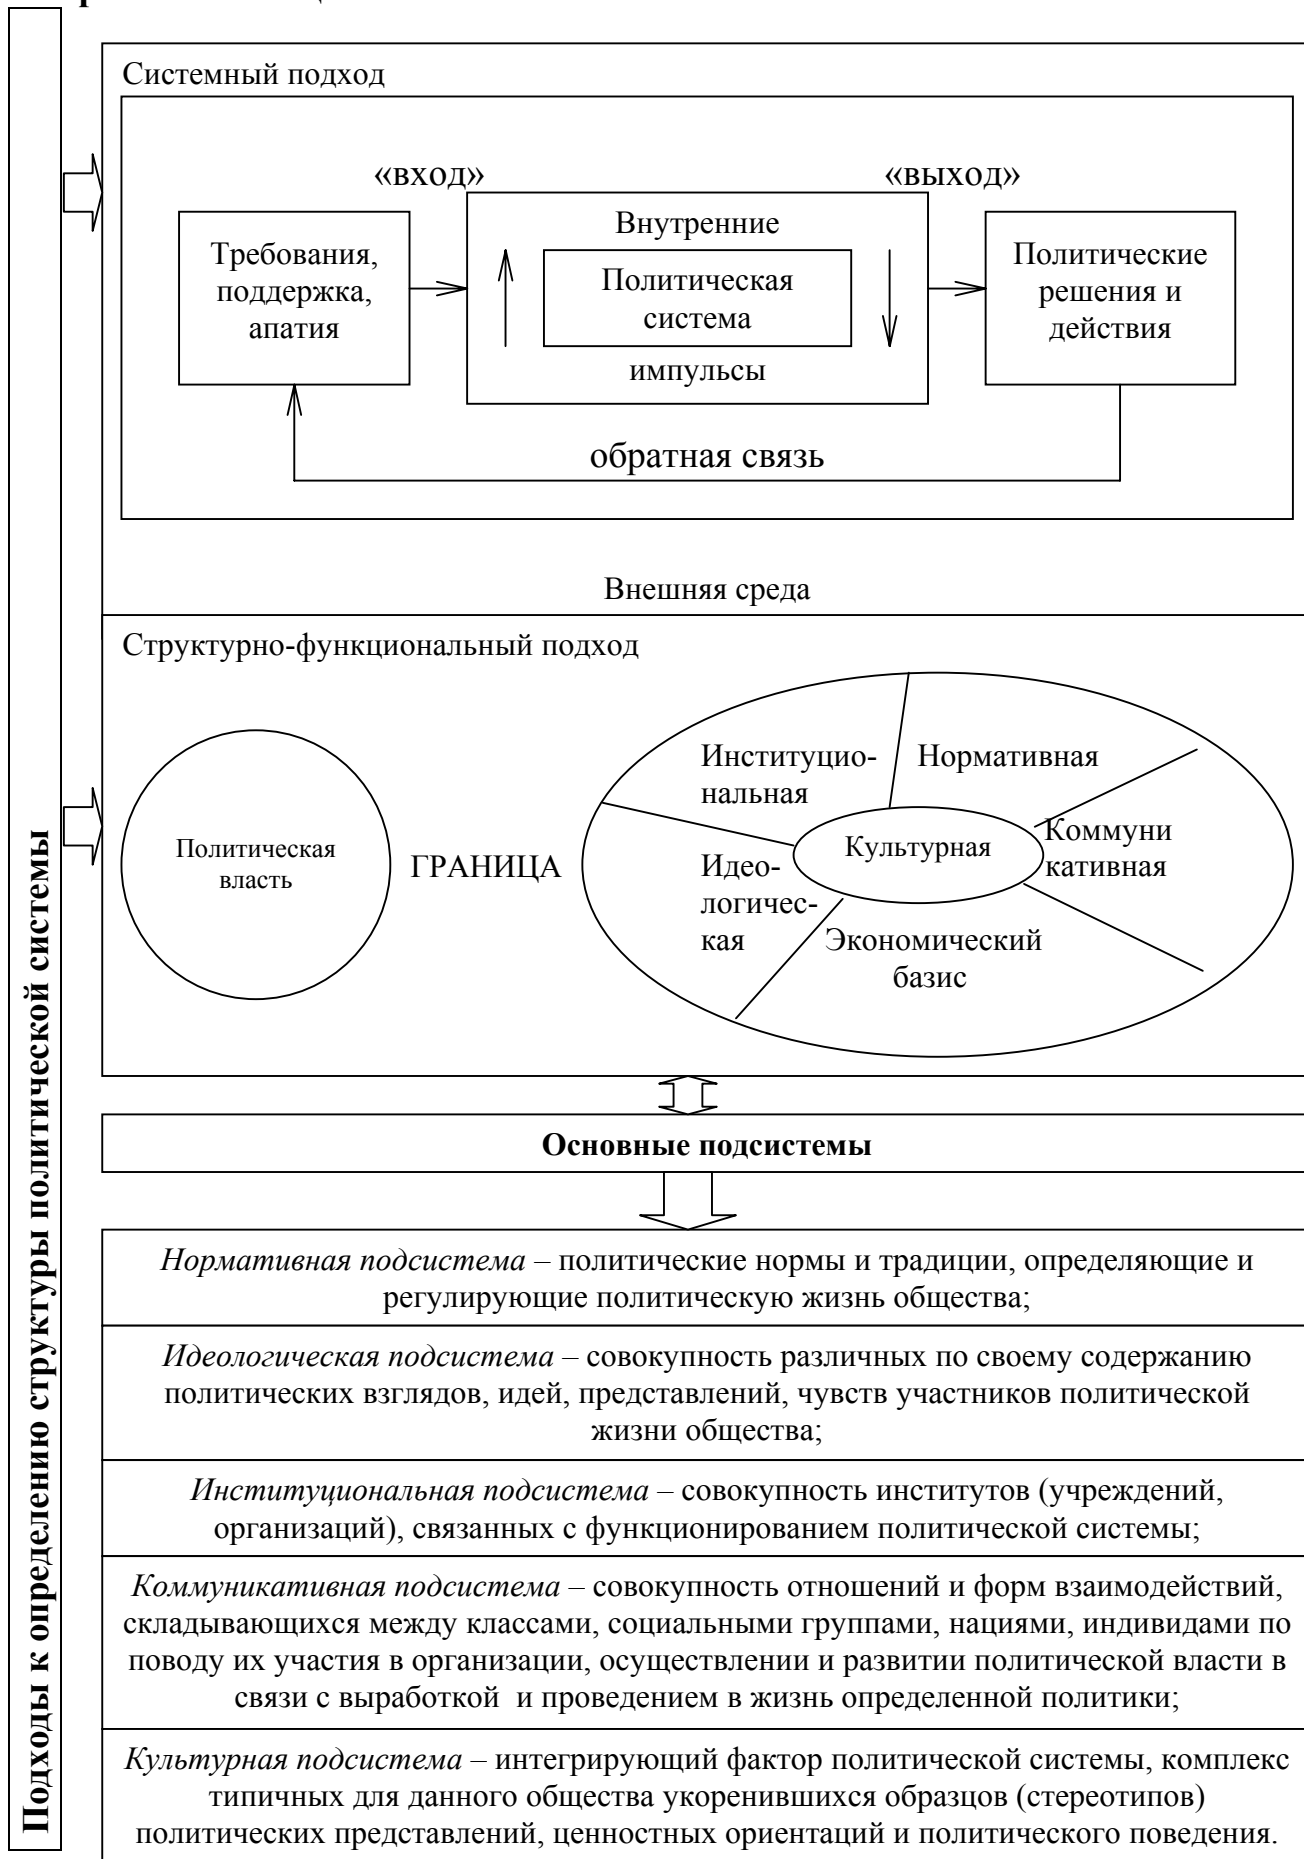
Подходы к определению структуры политической системы

Системный подход

«вход»

«выход»

Требования, поддержка, апатия

Внутренние

Политическая система

импульсы

Политические решения и действия

обратная связь

Внешняя среда

Структурно-функциональный подход

Политическая власть

ГРАНИЦА

Институциональная

Нормативная

Коммуникативная

Культурная

Идеологическая

Экономический базис

Основные подсистемы

*Нормативная подсистема* – политические нормы и традиции, определяющие и регулирующие политическую жизнь общества;

*Идеологическая подсистема* – совокупность различных по своему содержанию политических взглядов, идей, представлений, чувств участников политической жизни общества;

*Институциональная подсистема* – совокупность институтов (учреждений, организаций), связанных с функционированием политической системы;

*Коммуникативная подсистема* – совокупность отношений и форм взаимодействий, складывающихся между классами, социальными группами, нациями, индивидами по поводу их участия в организации, осуществлении и развитии политической власти в связи с выработкой и проведением в жизнь определенной политики;

*Культурная подсистема* – интегрирующий фактор политической системы, комплекс типичных для данного общества укоренившихся образцов (стереотипов) политических представлений, ценностных ориентаций и политического поведения.